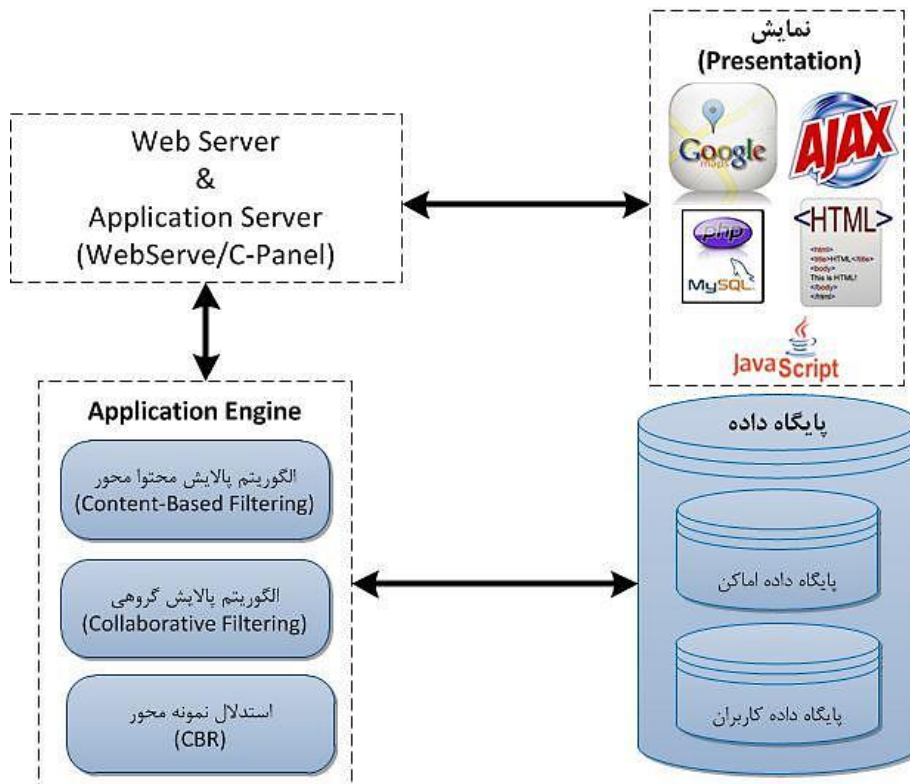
نمایش
(Presentation)

Google maps

AJAX

php

MySQL

<HTML>

<html>
<title>HTML</title>
<body>
This is HTML!
</body>
</html>

JavaScript

Web Server
&
Application Server
(WebServe/C-Panel)

Application Engine

الگوریتم پالایش محتوا محور
(Content-Based Filtering)

الگوریتم پالایش گروهی
(Collaborative Filtering)

استدلال نمونه محور
(CBR)

پایگاه داده

پایگاه داده اماکن

پایگاه داده کاربران